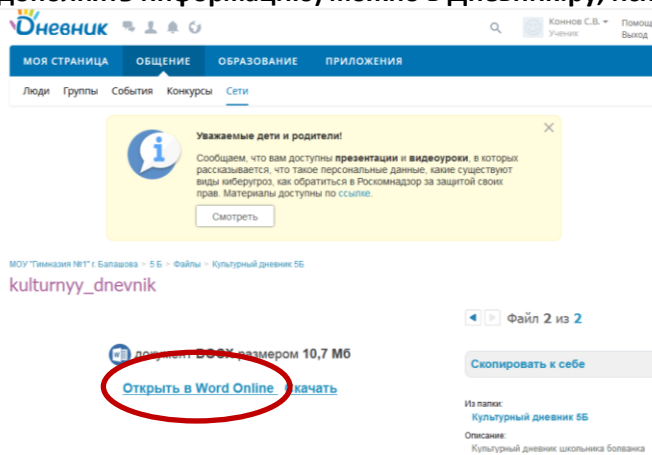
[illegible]

Дневник

Коннов С.В. Ученик

Помощь Выход

МОЯ СТРАНИЦА ОБЩЕНИЕ ОБРАЗОВАНИЕ ПРИЛОЖЕНИЯ

Люди Группы События Конкурсы Сети

Уважаемые дети и родители!

Сообщаем, что вам доступны **презентации** и **видеоуроки**, в которых рассказывается, что такое персональные данные, какие существуют виды киберугроз, как обратиться в Роскомнадзор за защитой своих прав. Материалы доступны по ссылке.

Смотреть

МОУ "Гимназия №1" г. Балашова > 5 Б > Файлы > Культурный дневник 5Б

kulturnyy_dnevnik

Файл 2 из 2

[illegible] DOCX размером 10,7 Мб

Открыть в Word Online Скачать

Скопировать к себе

Из папки:
Культурный дневник 5Б

Описание:
Культурный дневник школьника болванка